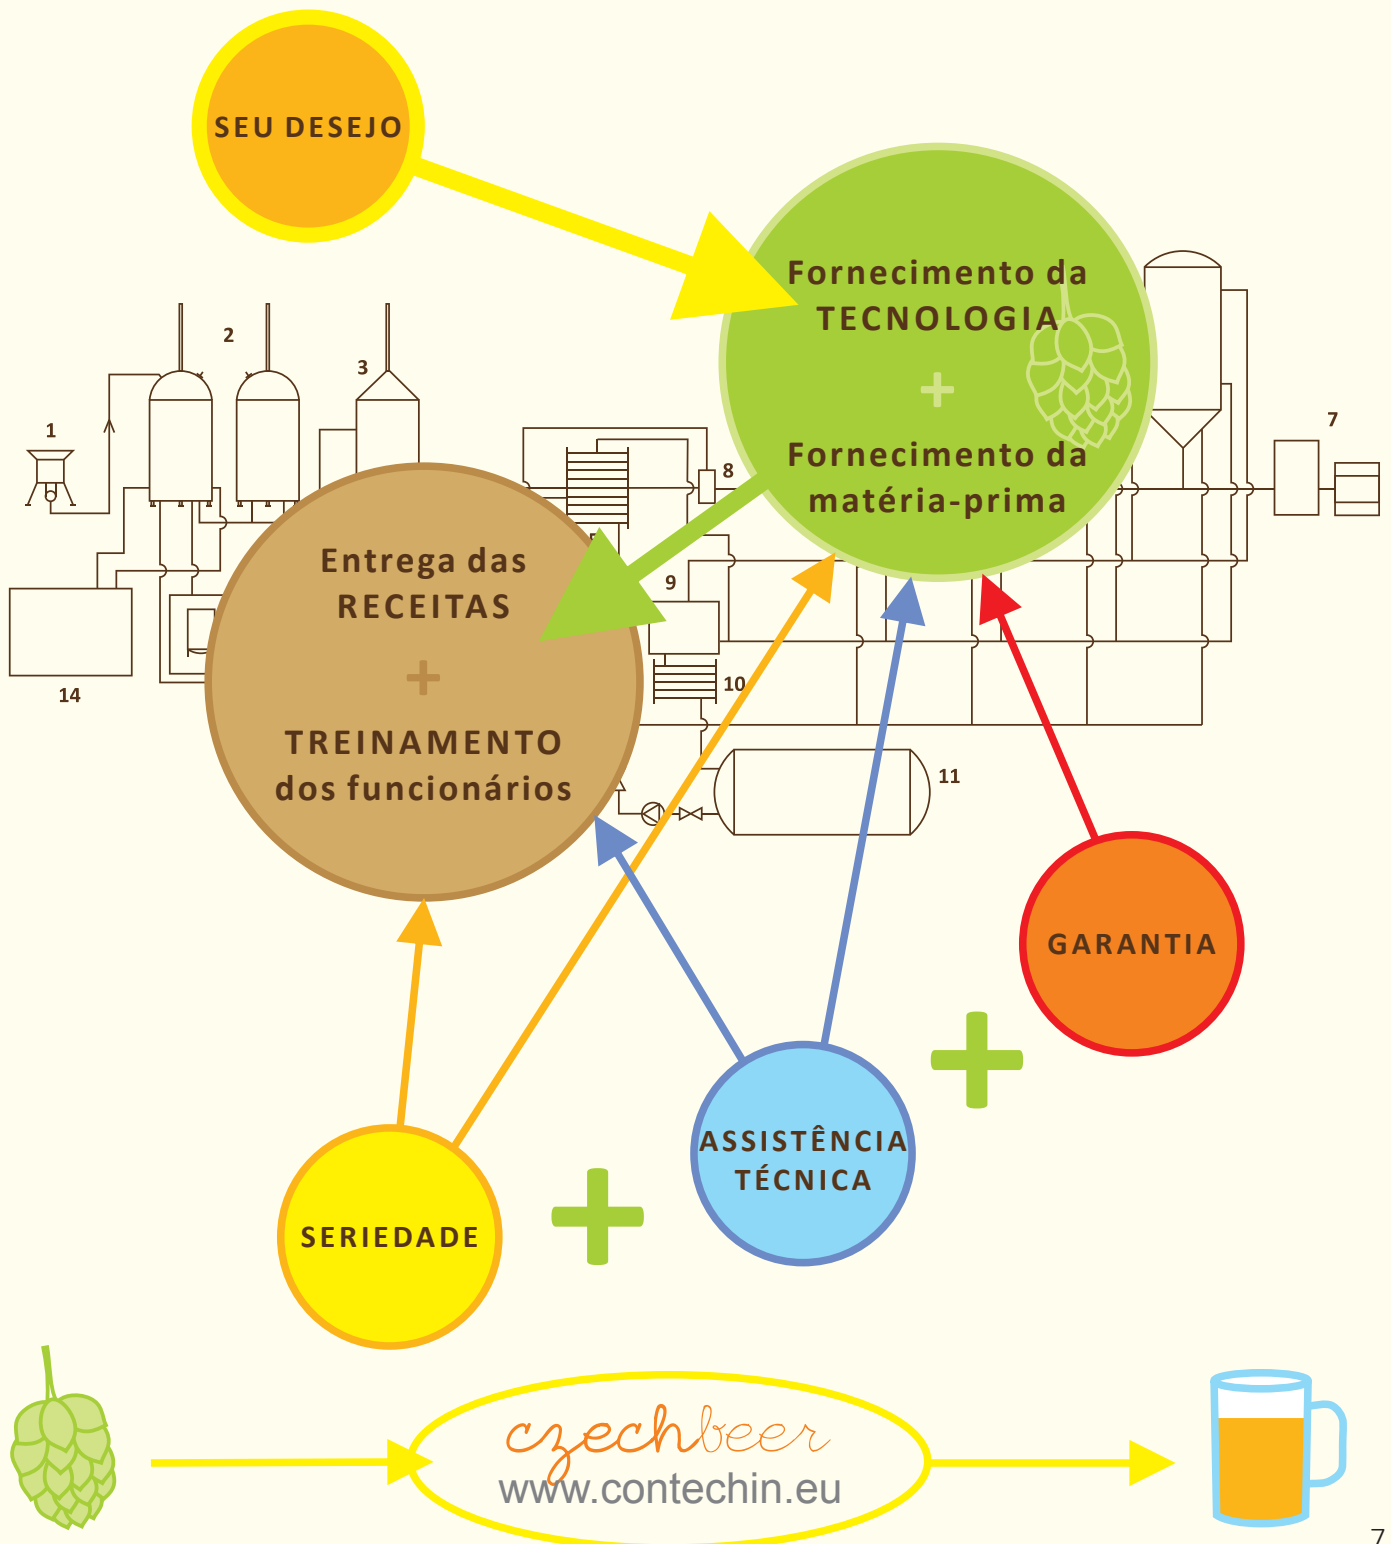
SEU DESEJO

Fornecimento da TECNOLOGIA
+
Fornecimento da matéria-prima

1
2
3
7
8
9
10
11
14

Entrega das RECEITAS
+
TREINAMENTO dos funcionários

GARANTIA

ASSISTÊNCIA TÉCNICA

SERIEDADE

czechbeer
www.contechin.eu

7